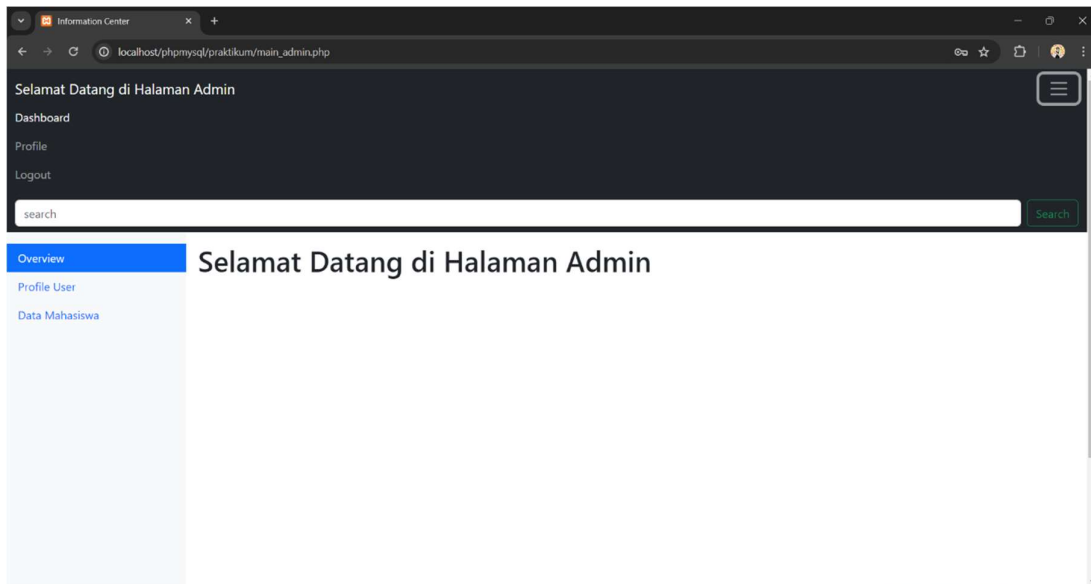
Information Center

localhost/phpmysql/praktikum/main_admin.php

Selamat Datang di Halaman Admin

Dashboard

Profile

Logout

search

Search

Overview

Profile User

Data Mahasiswa

Selamat Datang di Halaman Admin